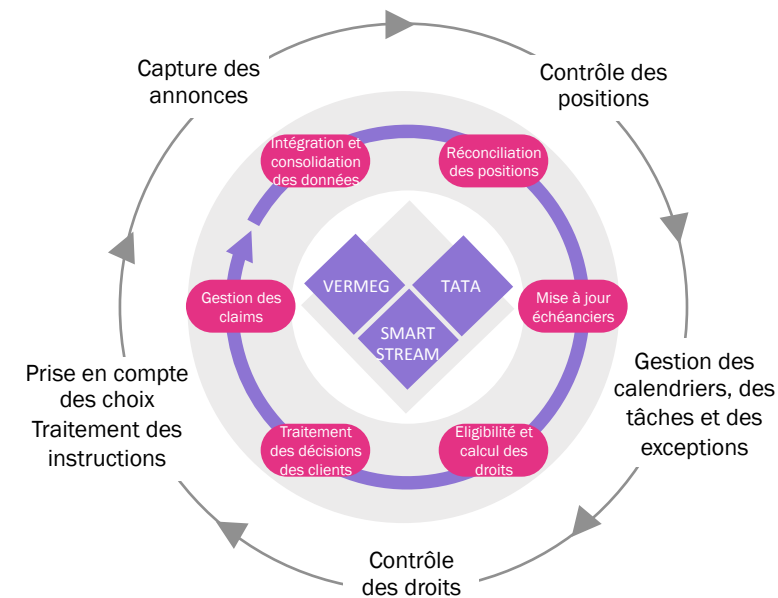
Capture des annonces

Contrôle des positions

Gestion des calendriers, des tâches et des exceptions

Contrôle des droits

Prise en compte des choix
Traitement des instructions

Intégration et consolidation des données

Réconciliation des positions

Mise à jour échéanciers

Eligibilité et calcul des droits

Traitement des décisions des clients

Gestion des claims

VERMEG

TATA

SMART STREAM